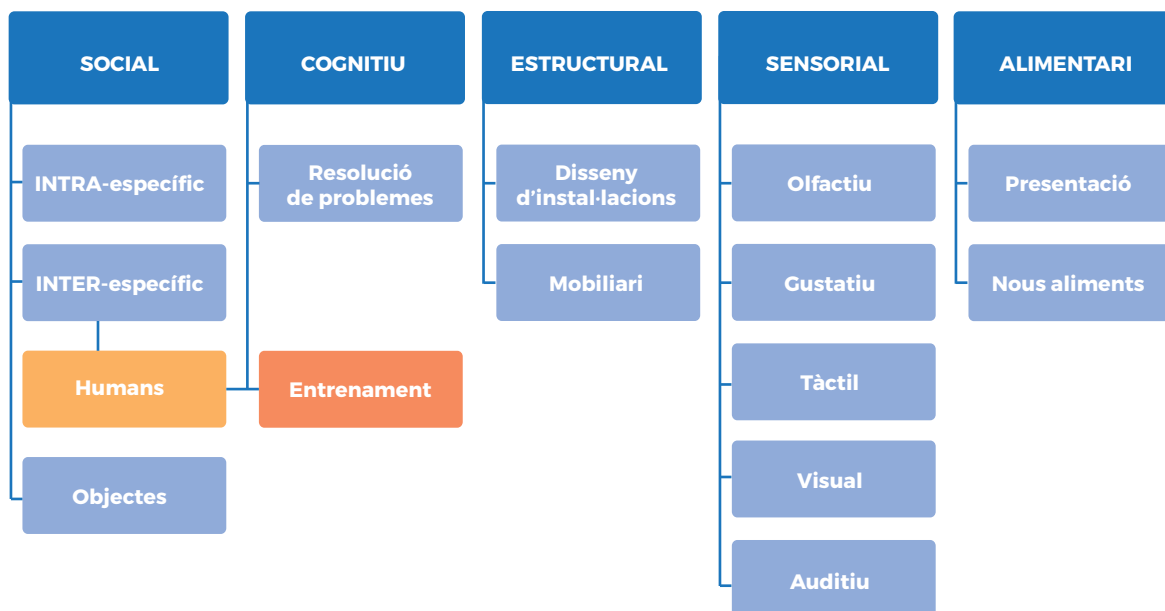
SOCIAL

INTRA-específic

INTER-específic

Humans

Objectes

COGNITIU

Resolució de problemes

Entrenament

ESTRUCTURAL

Disseny d'instal·lacions

Mobiliari

SENSORIAL

Olfactiu

Gustatiu

Tàctil

Visual

Auditiu

ALIMENTARI

Presentació

Nous aliments